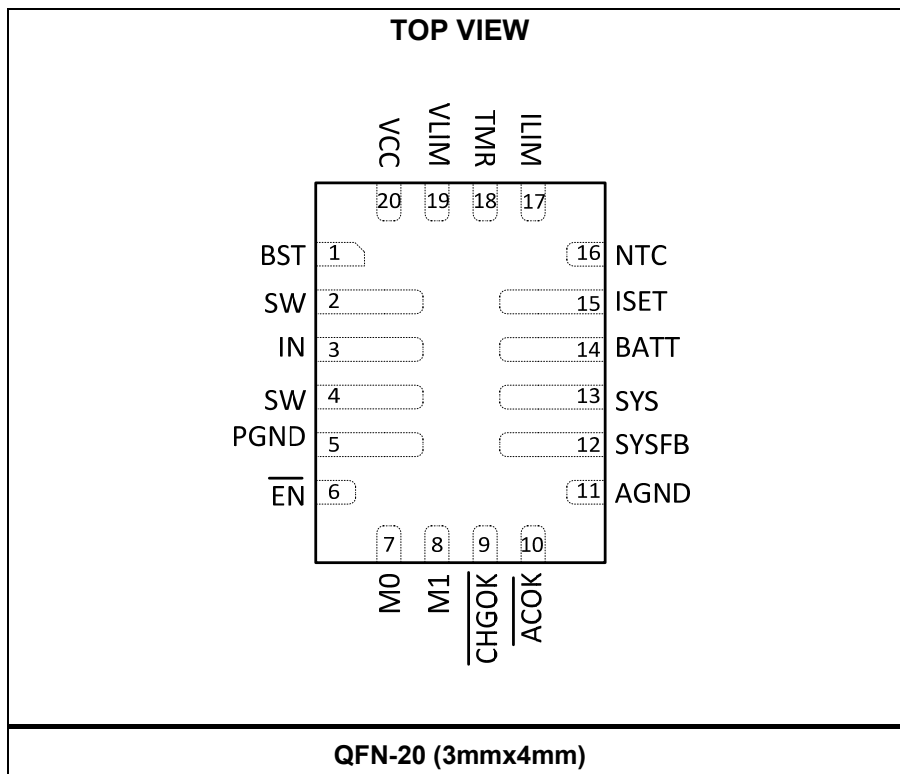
TOP VIEW

VCC VLIM TMR ILIM

20 19 18 17

BST 1
SW 2
IN 3
SW 4
PGND 5
$\overline{EN}$ 6

16 NTC
15 ISET
14 BATT
13 SYS
12 SYSFB
11 AGND

7 8 9 10

M0 M1 $\overline{CHGOK}$ $\overline{ACOK}$

QFN-20 (3mmx4mm)